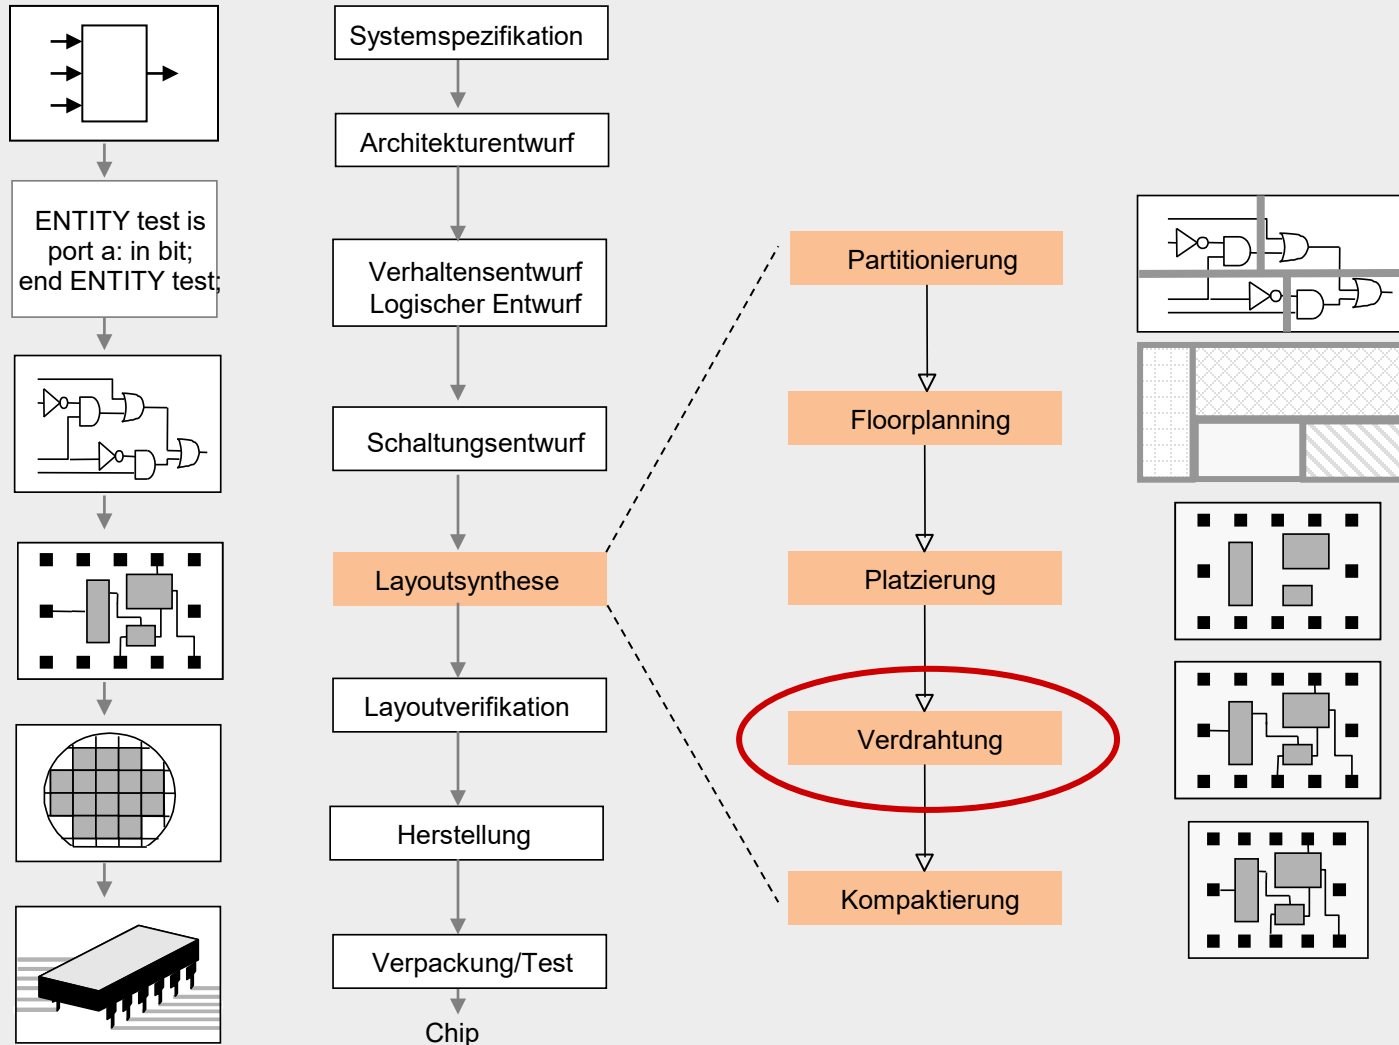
ENTITY test is port a: in bit; end ENTITY test;

Systemspezifikation

Architekturentwurf

Verhaltensentwurf
Logischer Entwurf

Schaltungsentwurf

Layoutsynthese

Layoutverifikation

Herstellung

Verpackung/Test

Chip

Partitionierung

Floorplanning

Platzierung

Verdrahtung

Kompaktierung